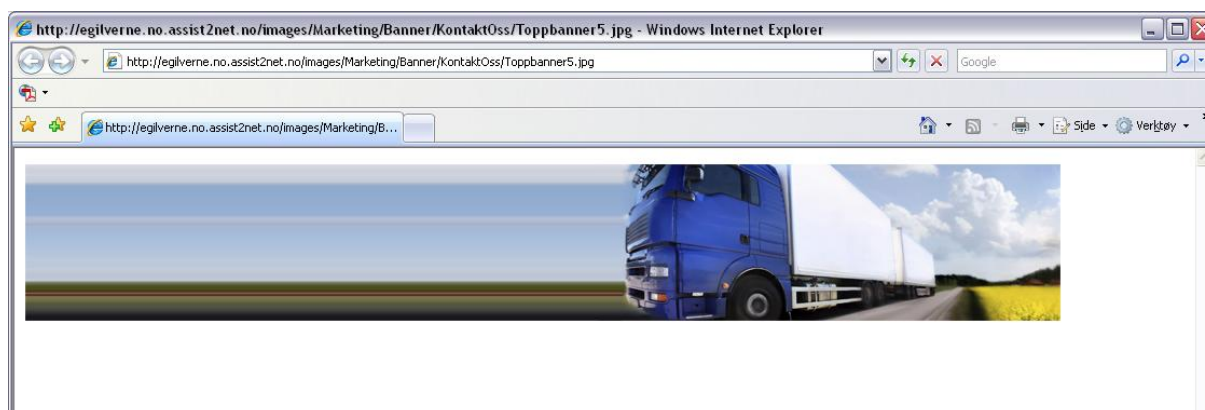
http://egilverne.no.assist2net.no/images/Marketing/Banner/KontaktOss/Toppbanner5.jpg - Windows Internet Explorer

http://egilverne.no.assist2net.no/images/Marketing/Banner/KontaktOss/Toppbanner5.jpg

Google

http://egilverne.no.assist2net.no/images/Marketing/B...

Side

Verktøy